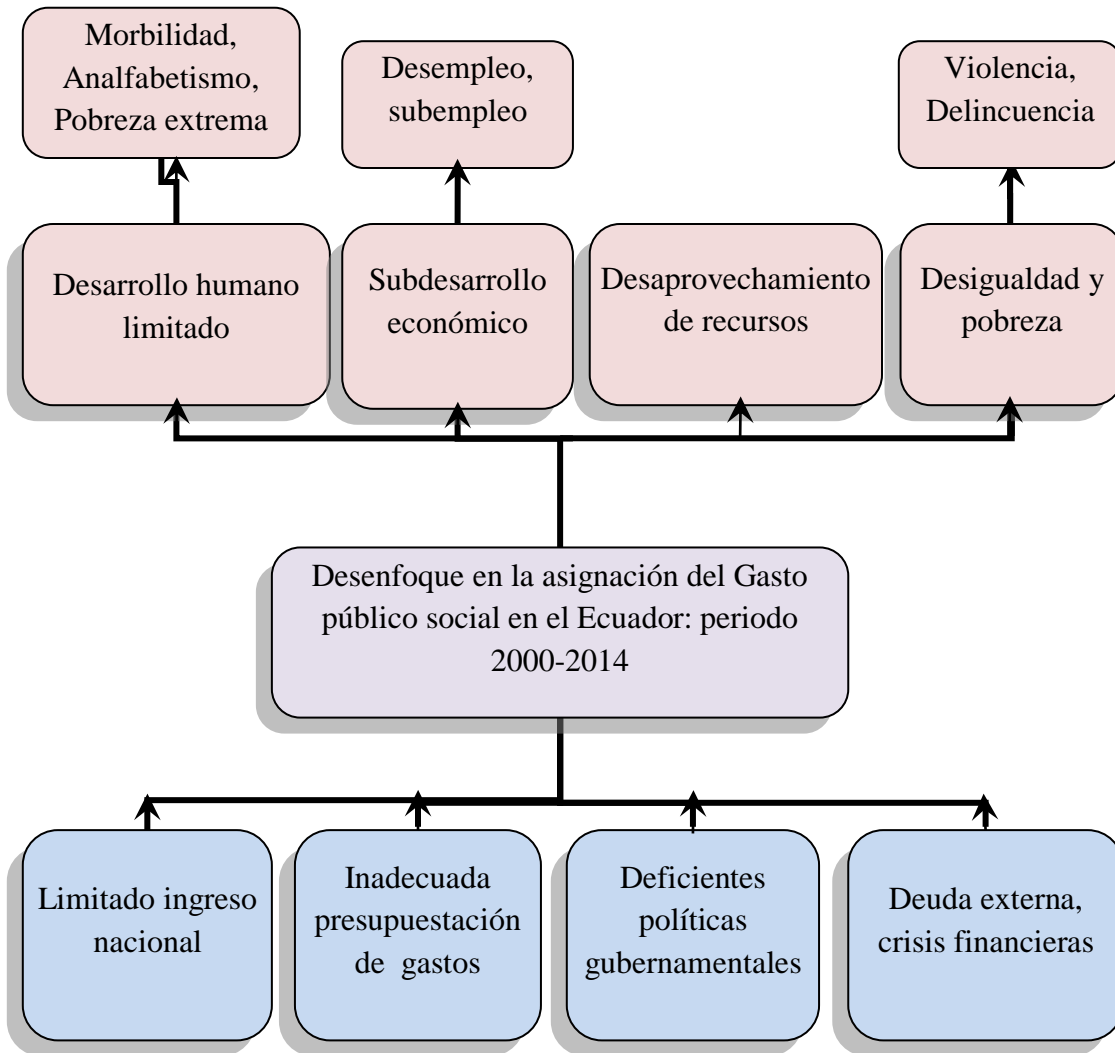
Morbilidad, Analfabetismo, Pobreza extrema

Desempleo, subempleo

Violencia, Delincuencia

Desarrollo humano limitado

Subdesarrollo económico

Desaprovechamiento de recursos

Desigualdad y pobreza

Desenfoque en la asignación del Gasto público social en el Ecuador: periodo 2000-2014

Limitado ingreso nacional

Inadecuada presupuestación de gastos

Deficientes políticas gubernamentales

Deuda externa, crisis financieras